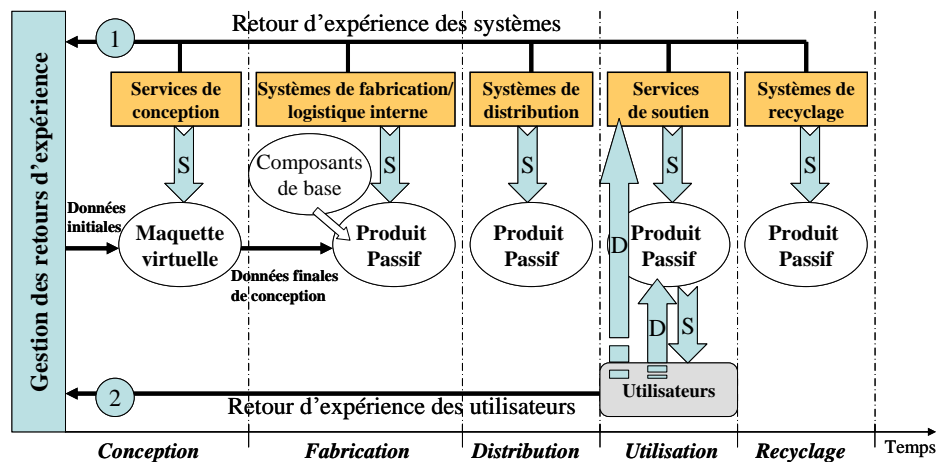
Gestion des retours d'expérience

1 Retour d'expérience des systèmes

Services de conception

Systèmes de fabrication/ logistique interne

Systèmes de distribution

Services de soutien

Systèmes de recyclage

S

S

S

S

S

Composants de base

Données initiales

Maquette virtuelle

Données finales de conception

Produit Passif

Produit Passif

D

Produit Passif

Produit Passif

D

S

Utilisateurs

2 Retour d'expérience des utilisateurs

Conception

Fabrication

Distribution

Utilisation

Recyclage

Temps